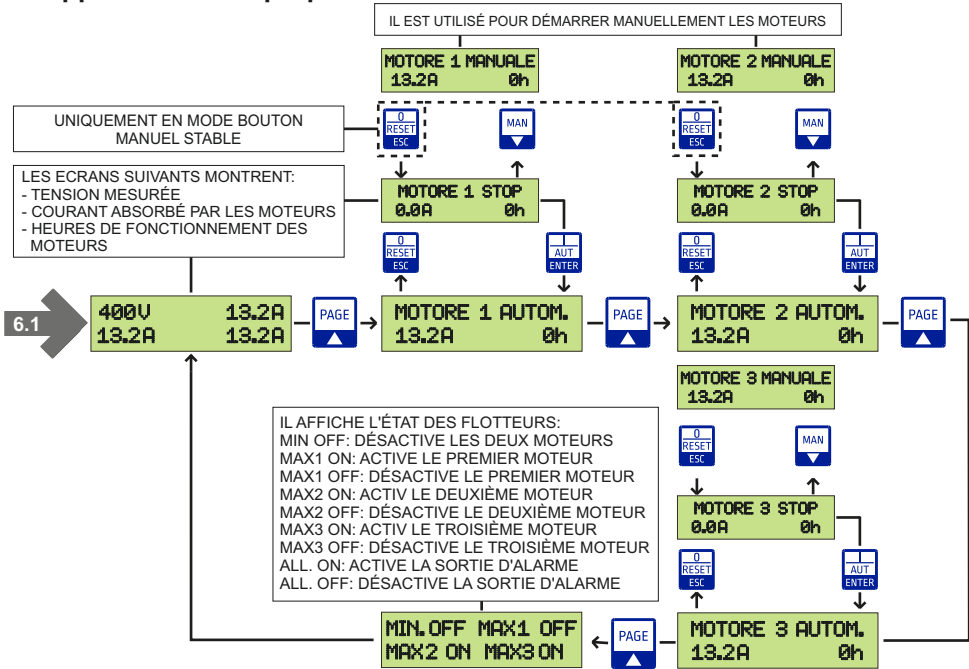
IL EST UTILISÉ POUR DÉMARRER MANUELLEMENT LES MOTEURS

MOTORE 1 MANUALE
13.2A 0h

MOTORE 2 MANUALE
13.2A 0h

UNIQUEMENT EN MODE BOUTON MANUEL STABLE

0
RESET
ESC

MAN

0
RESET
ESC

MAN

LES ECRANS SUIVANTS MONTRENT:
- TENSION MESURÉE
- COURANT ABSORBÉ PAR LES MOTEURS
- HEURES DE FONCTIONNEMENT DES MOTEURS

MOTORE 1 STOP
0.0A 0h

MOTORE 2 STOP
0.0A 0h

0
RESET
ESC

AUT
ENTER

0
RESET
ESC

AUT
ENTER

6.1

400V 13.2A
13.2A 13.2A

PAGE

MOTORE 1 AUTOM.
13.2A 0h

PAGE

MOTORE 2 AUTOM.
13.2A 0h

PAGE

MOTORE 3 MANUALE
13.2A 0h

IL AFFICHE L'ÉTAT DES FLOTTEURS:
MIN OFF: DÉSACTIVE LES DEUX MOTEURS
MAX1 ON: ACTIVE LE PREMIER MOTEUR
MAX1 OFF: DÉSACTIVE LE PREMIER MOTEUR
MAX2 ON: ACTIV LE DEUXIÈME MOTEUR
MAX2 OFF: DÉSACTIVE LE DEUXIÈME MOTEUR
MAX3 ON: ACTIV LE TROISIÈME MOTEUR
MAX3 OFF: DÉSACTIVE LE TROISIÈME MOTEUR
ALL. ON: ACTIVE LA SORTIE D'ALARME
ALL. OFF: DÉSACTIVE LA SORTIE D'ALARME

0
RESET
ESC

MAN

MOTORE 3 STOP
0.0A 0h

0
RESET
ESC

AUT
ENTER

MIN.OFF MAX1 OFF
MAX2 ON MAX3 ON

PAGE

MOTORE 3 AUTOM.
13.2A 0h